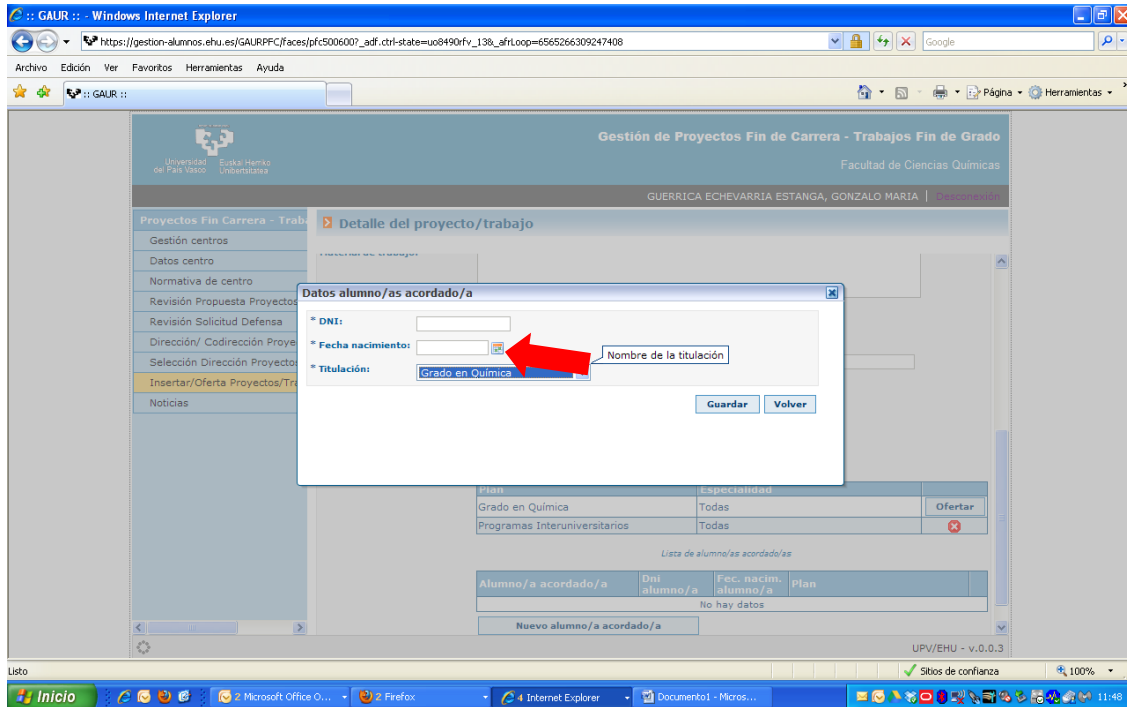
:: GAUR :: - Windows Internet Explorer

https://gestion-alumnos.ehu.es/GAURPFC/faces/pfc500600?_adf.ctrl-state=uo8490rfv_13&_afrLoop=6565266309247408

Google

Archivo Edición Ver Favoritos Herramientas Ayuda

:: GAUR ::

Página Herramientas

Universidad del País Vasco Euskal Herriko Unibertsitatea

Gestión de Proyectos Fin de Carrera - Trabajos Fin de Grado

Facultad de Ciencias Químicas

GUERRICA ECHEVARRIA ESTANGA, GONZALO MARIA | Desconexión

Proyectos Fin Carrera - Traba

Gestión centros
Datos centro
Normativa de centro
Revisión Propuesta Proyectos
Revisión Solicitud Defensa
Dirección/ Codirección Proye
Selección Dirección Proyectos
Insertar/Oferta Proyectos/Tr
Noticias

Detalle del proyecto/trabajo

Material de trabajo:

Datos alumno/as acordado/a

* DNI:
* Fecha nacimiento:
* Titulación: Grado en Química

Nombre de la titulación

Guardar Volver

| Plan | Especialidad | |
|---|---|---|
| Grado en Química | Todas | Ofertar |
| Programas Interuniversitarios | Todas | |

Lista de alumno/as acordado/as

| Alumno/a acordado/a | Dni alumno/a | Fec. nacim. alumno/a | Plan |
|---|---|---|---|
| No hay datos | | | |

Nuevo alumno/a acordado/a

UPV/EHU - v.0.0.3

Listo

Sitios de confianza

100%

Inicio

2 Microsoft Office O...

2 Firefox

4 Internet Explorer

Documento1 - Micros...

11:48